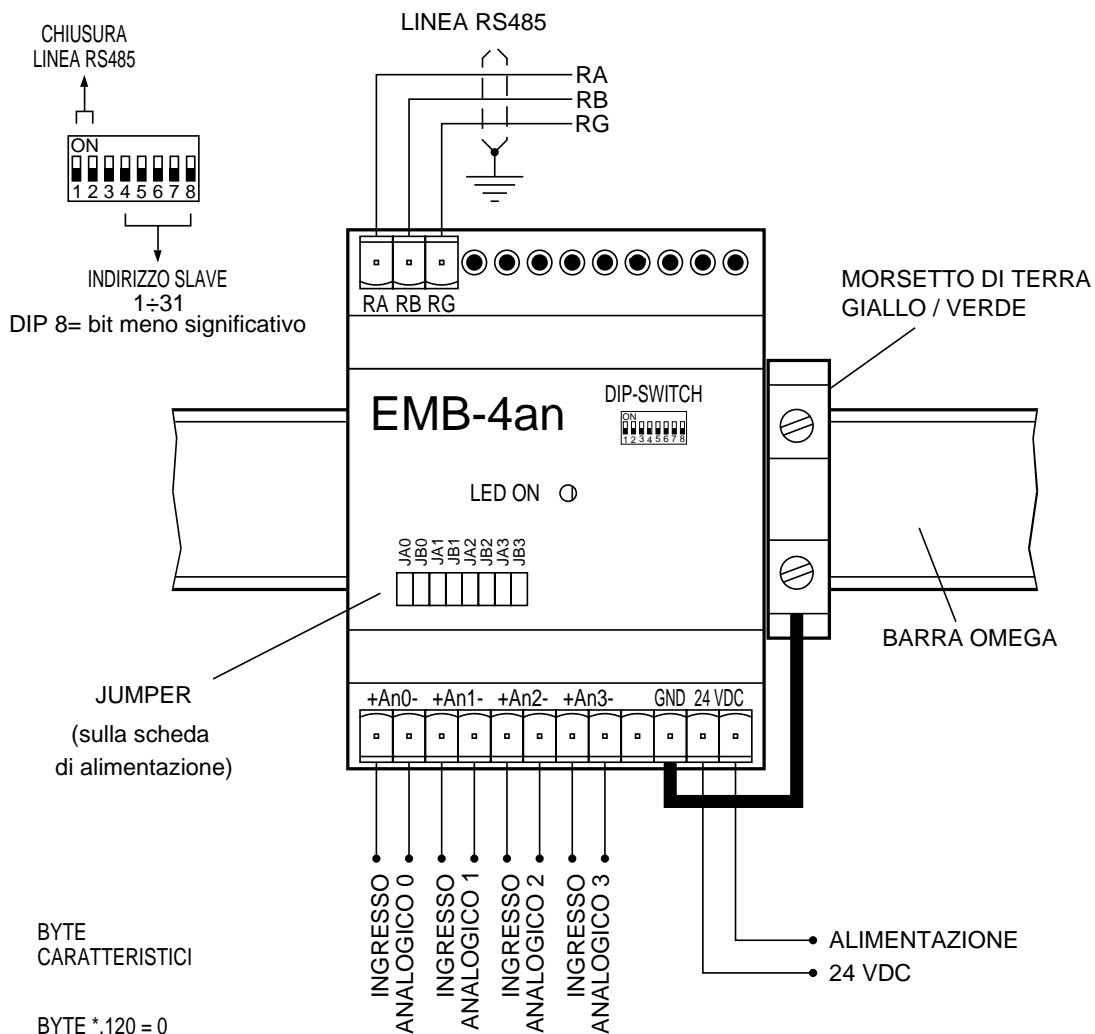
CHIUSURA
LINEA RS485

ON
1 2 3 4 5 6 7 8

INDIRIZZO SLAVE
1÷31
DIP 8= bit meno significativo

LINEA RS485

RA
RB
RG

RA RB RG

MORSETTO DI TERRA
GIALLO / VERDE

EMB-4an

DIP-SWITCH
ON
1 2 3 4 5 6 7 8

LED ON

JA0 JB0 JA1 JB1 JA2 JB2 JA3 JB3

BARRA OMEGA

JUMPER

(sulla scheda
di alimentazione)

+An0- +An1- +An2- +An3- GND 24 VDC

INGRESSO ANALOGICO 0
INGRESSO ANALOGICO 1
INGRESSO ANALOGICO 2
INGRESSO ANALOGICO 3

ALIMENTAZIONE
24 VDC

BYTE
CARATTERISTICI

BYTE *.120 = 0